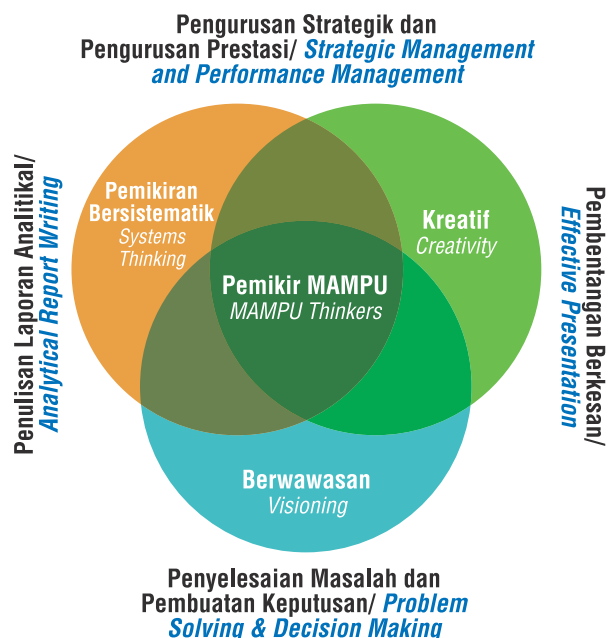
Pengurusan Strategik dan Pengurusan Prestasi/ Strategic Management and Performance Management

Penulisan Laporan Analitikal/ Analytical Report Writing

Pemikiran Bersistematik
Systems Thinking

Kreatif
Creativity

Pemikir MAMPU
MAMPU Thinkers

Pembentangan Berkesan/ Effective Presentation

Berwawasan
Visioning

Penyelesaian Masalah dan Pembuatan Keputusan/ Problem Solving & Decision Making